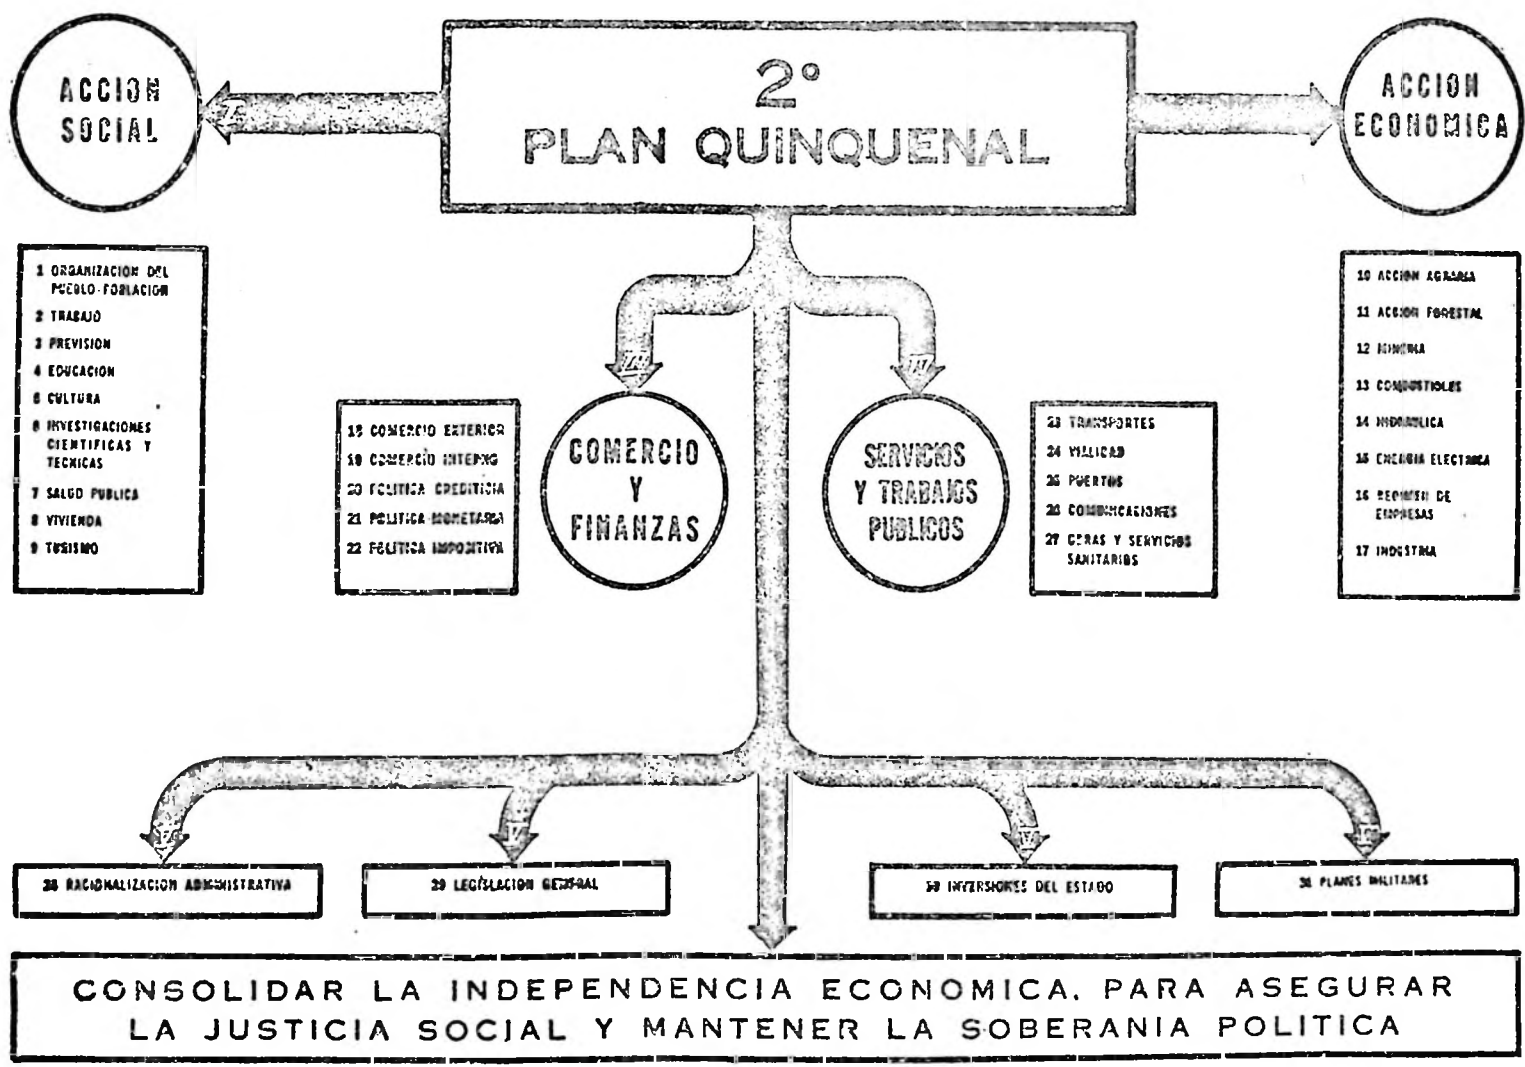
ACCION SOCIAL

2°
PLAN QUINQUENAL

ACCION ECONOMICA

1 ORGANIZACION DEL PUEBLO-POBLACION
2 TRABAJO
3 PREVISION
4 EDUCACION
5 CULTURA
6 INVESTIGACIONES CIENTIFICAS Y TECNICAS
7 SALUD PUBLICA
8 VIVIENDA
9 TURISMO

18 COMERCIO EXTERIOR
19 COMERCIO INTERNO
20 POLITICA CREDITICIA
21 POLITICA MONETARIA
22 POLITICA IMPOSITIVA

COMERCIO Y FINANZAS

SERVICIOS Y TRABAJOS PUBLICOS

23 TRANSPORTES
24 VIALIDAD
25 PUERTOS
26 COMUNICACIONES
27 OBRAS Y SERVICIOS SANITARIOS

10 ACCION AGRARIA
11 ACCION FORESTAL
12 MINERIA
13 COMBUSTIBLES
14 HIDRAULICA
15 ENERGIA ELECTRICA
16 REGIMEN DE EMPRESAS
17 INDUSTRIA

28 RACIONALIZACION ADMINISTRATIVA

29 LEGISLACION GENERAL

30 INVERSIONES DEL ESTADO

31 PLANES MILITARES

CONSOLIDAR LA INDEPENDENCIA ECONOMICA, PARA ASEGURAR LA JUSTICIA SOCIAL Y MANTENER LA SOBERANIA POLITICA